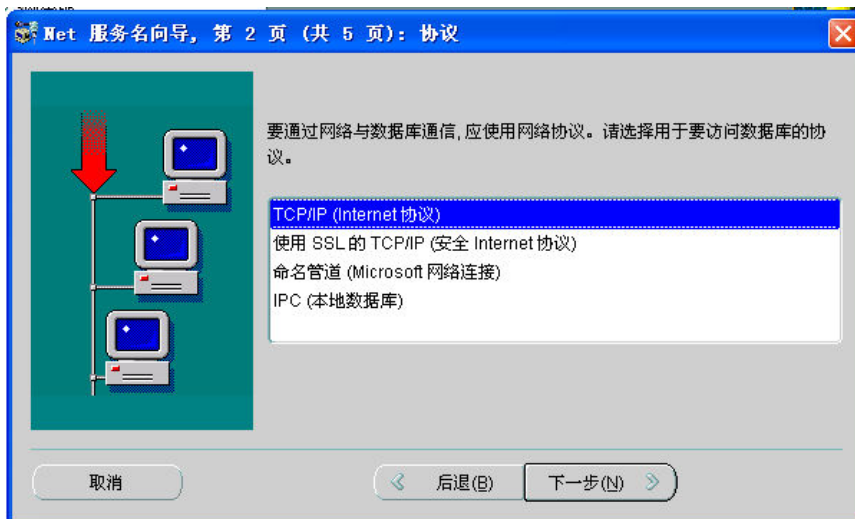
Net 服务名向导, 第 2 页 (共 5 页): 协议

要通过网络与数据库通信, 应使用网络协议。请选择用于要访问数据库的协议。

TCP/IP (Internet 协议)
使用 SSL 的 TCP/IP (安全 Internet 协议)
命名管道 (Microsoft 网络连接)
IPC (本地数据库)

取消

后退(B)

下一步(N)